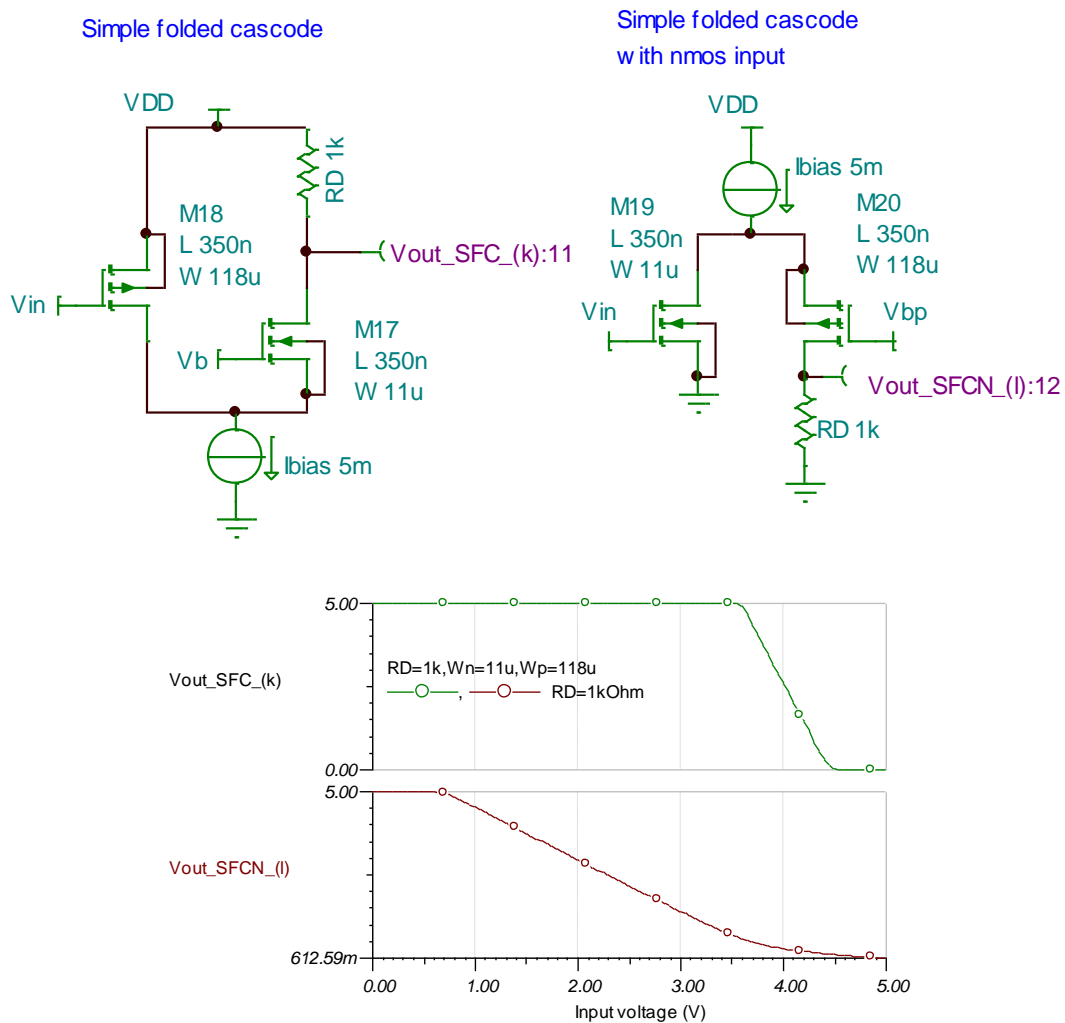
Simple folded cascode

VDD

RD 1k

M18
L 350n
W 118u

Vout_SFC_(k):11

Vin

M17
L 350n
W 11u

Vb

Ibias 5m

Simple folded cascode
with nmos input

VDD

Ibias 5m

M19
L 350n
W 11u

M20
L 350n
W 118u

Vin

Vbp

Vout_SFCN_(l):12

RD 1k

5.00

Vout_SFC_(k)

RD=1k,Wn=11u,Wp=118u
, RD=1kOhm

0.00

5.00

Vout_SFCN_(l)

612.59m

0.00 1.00 2.00 3.00 4.00 5.00

Input voltage (V)